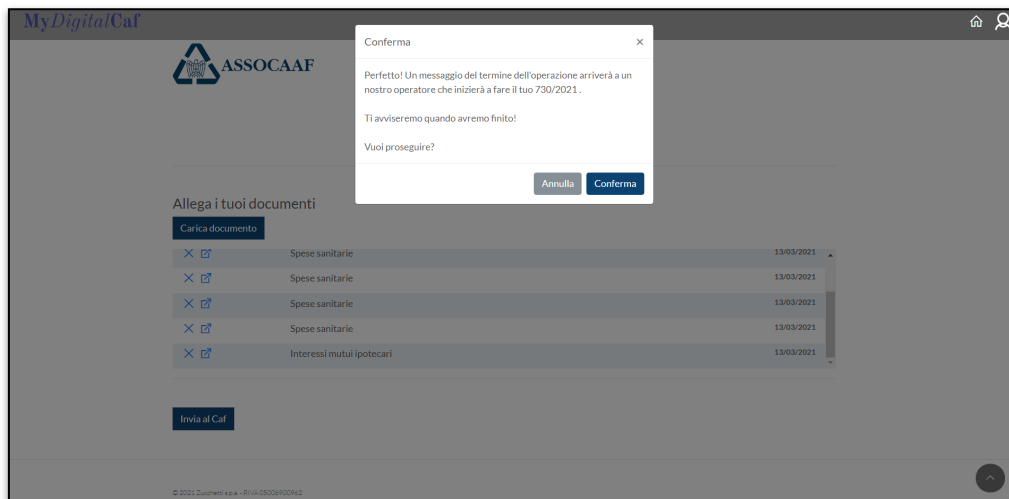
MyDigitalCaf

ASSOCAAF

Conferma ×

Perfetto! Un messaggio del termine dell'operazione arriverà a un nostro operatore che inizierà a fare il tuo 730/2021 .

Ti avviseremo quando avremo finito!

Vuoi proseguire?

Annulla Conferma

Allega i tuoi documenti

Carica documento

| | | |
|---|---|---|
| × | Spese sanitarie | 13/03/2021 |
| × | Spese sanitarie | 13/03/2021 |
| × | Spese sanitarie | 13/03/2021 |
| × | Spese sanitarie | 13/03/2021 |
| × | Interessi mutui ipotecari | 13/03/2021 |

Invia al Caf

© 2021 Zucchetti s.p.a. - P.IVA 05006900962